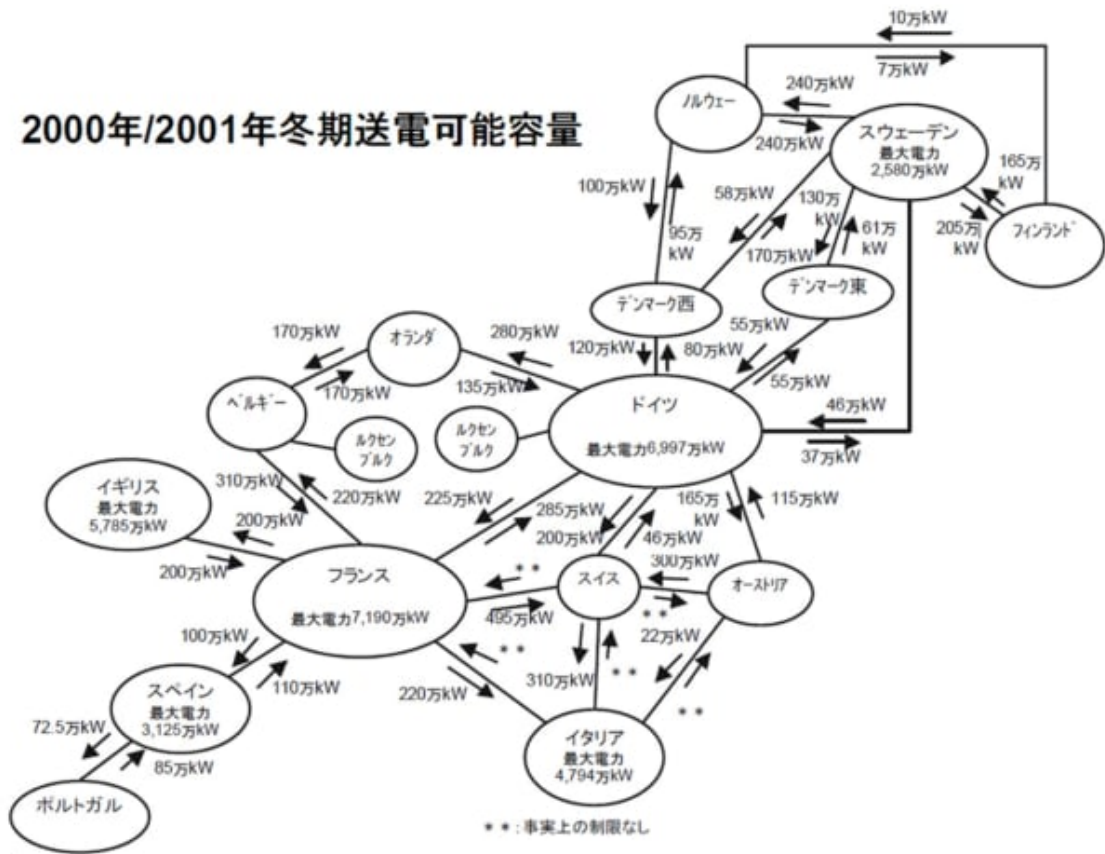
2000年/2001年冬期送電可能容量

10万kW
7万kW
ノルウェー
240万kW
240万kW
スウェーデン
最大電力
2,580万kW
165万kW
100万kW
95万kW
58万kW
130万kW
61万kW
205万kW
フィンランド
170万kW
デンマーク西
デンマーク東
170万kW
オランダ
280万kW
55万kW
120万kW
80万kW
170万kW
135万kW
55万kW
ベルギー
ドイツ
最大電力6,997万kW
46万kW
ルクセンブルク
ルクセンブルク
37万kW
310万kW
220万kW
225万kW
165万kW
115万kW
イギリス
最大電力
5,785万kW
200万kW
285万kW
200万kW
46万kW
300万kW
200万kW
フランス
最大電力7,190万kW
＊＊
スイス
オーストリア
495万kW
＊＊
100万kW
22万kW
＊＊
スペイン
最大電力
3,125万kW
110万kW
220万kW
310万kW
＊＊
72.5万kW
＊＊
85万kW
イタリア
最大電力
4,794万kW
ポルトガル
＊＊：事実上の制限なし